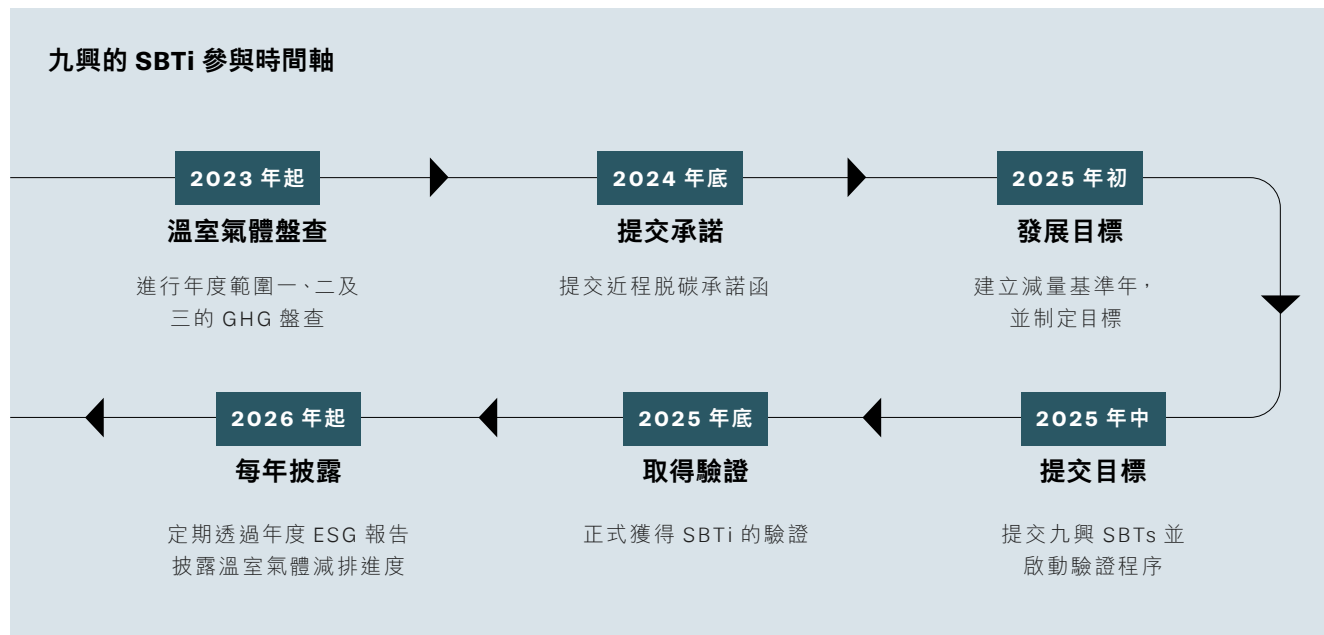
九興的 SBTi 參與時間軸

2023 年起
溫室氣體盤查
進行年度範圍一、二及三的 GHG 盤查

2024 年底
提交承諾
提交近程脫碳承諾函

2025 年初
發展目標
建立減量基準年，並制定目標

2025 年中
提交目標
提交九興 SBTs 並啟動驗證程序

2025 年底
取得驗證
正式獲得 SBTi 的驗證

2026 年起
每年披露
定期透過年度 ESG 報告披露溫室氣體減排進度